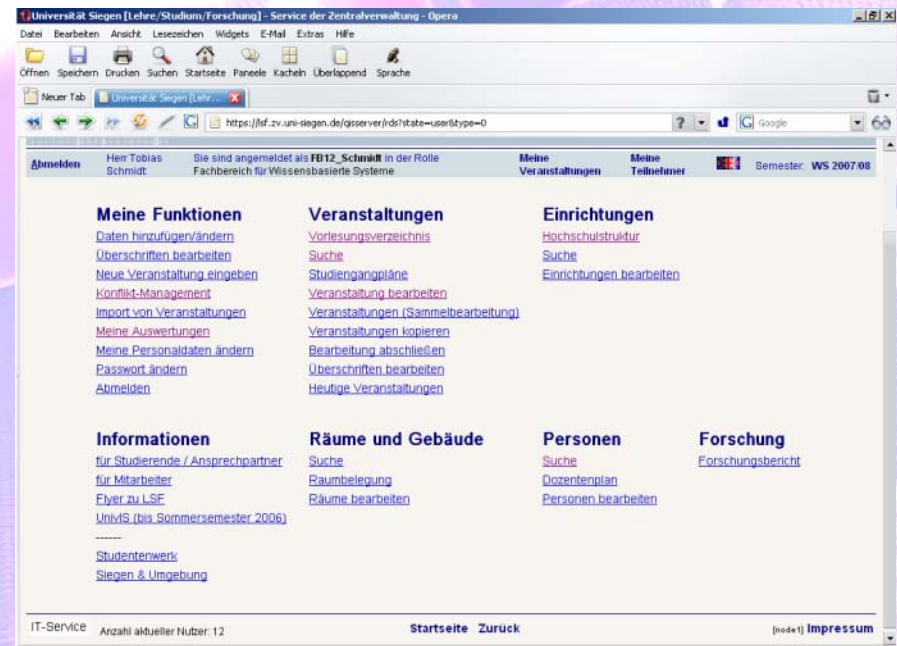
Universität Siegen [Lehre/Studium/Forschung] - Service der Zentralverwaltung - Opera

Datei Bearbeiten Ansicht Lesezeichen Widgets E-Mail Extras Hilfe

Öffnen Speichern Drucken Suchen Startseite Paneele Kacheln Überlappend Sprache

Neuer Tab | Universität Siegen [Lehr...

https://lsf.zv.uni-siegen.de/qisserver/rds?state=user&type=0

Google

Abmelden | Herr Tobias Schmidt | Sie sind angemeldet als FB12_Schmidt in der Rolle Fachbereich für Wissensbasierte Systeme | Meine Veranstaltungen | Meine Teilnehmer | Semester: WS 2007/08

Meine Funktionen
Daten hinzufügen/ändern
Überschriften bearbeiten
Neue Veranstaltung eingeben
Konflikt-Management
Import von Veranstaltungen
Meine Auswertungen
Meine Personaldaten ändern
Passwort ändern
Abmelden

Veranstaltungen
Vorlesungsverzeichnis
Suche
Studiengangpläne
Veranstaltung bearbeiten
Veranstaltungen (Sammelbearbeitung)
Veranstaltungen kopieren
Bearbeitung abschließen
Überschriften bearbeiten
Heutige Veranstaltungen

Einrichtungen
Hochschulstruktur
Suche
Einrichtungen bearbeiten

Informationen
für Studierende / Ansprechpartner
für Mitarbeiter
Flyer zu LSF
UnivIS (bis Sommersemester 2006)
------
Studentenwerk
Siegen & Umgebung

Räume und Gebäude
Suche
Raumbelegung
Räume bearbeiten

Personen
Suche
Dozentenplan
Personen bearbeiten

Forschung
Forschungsbericht

IT-Service Anzahl aktueller Nutzer: 12 Startseite Zurück [node1] Impressum